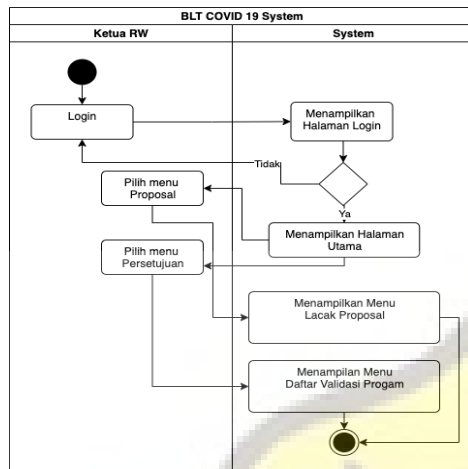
BLT COVID 19 System

Ketua RW

System

Login

Menampilkan Halaman Login

Tidak

Pilih menu Proposal

Ya

Menampilkan Halaman Utama

Pilih menu Persetujuan

Menampilkan Menu Lacak Proposal

Menampilan Menu Daftar Validasi Progam